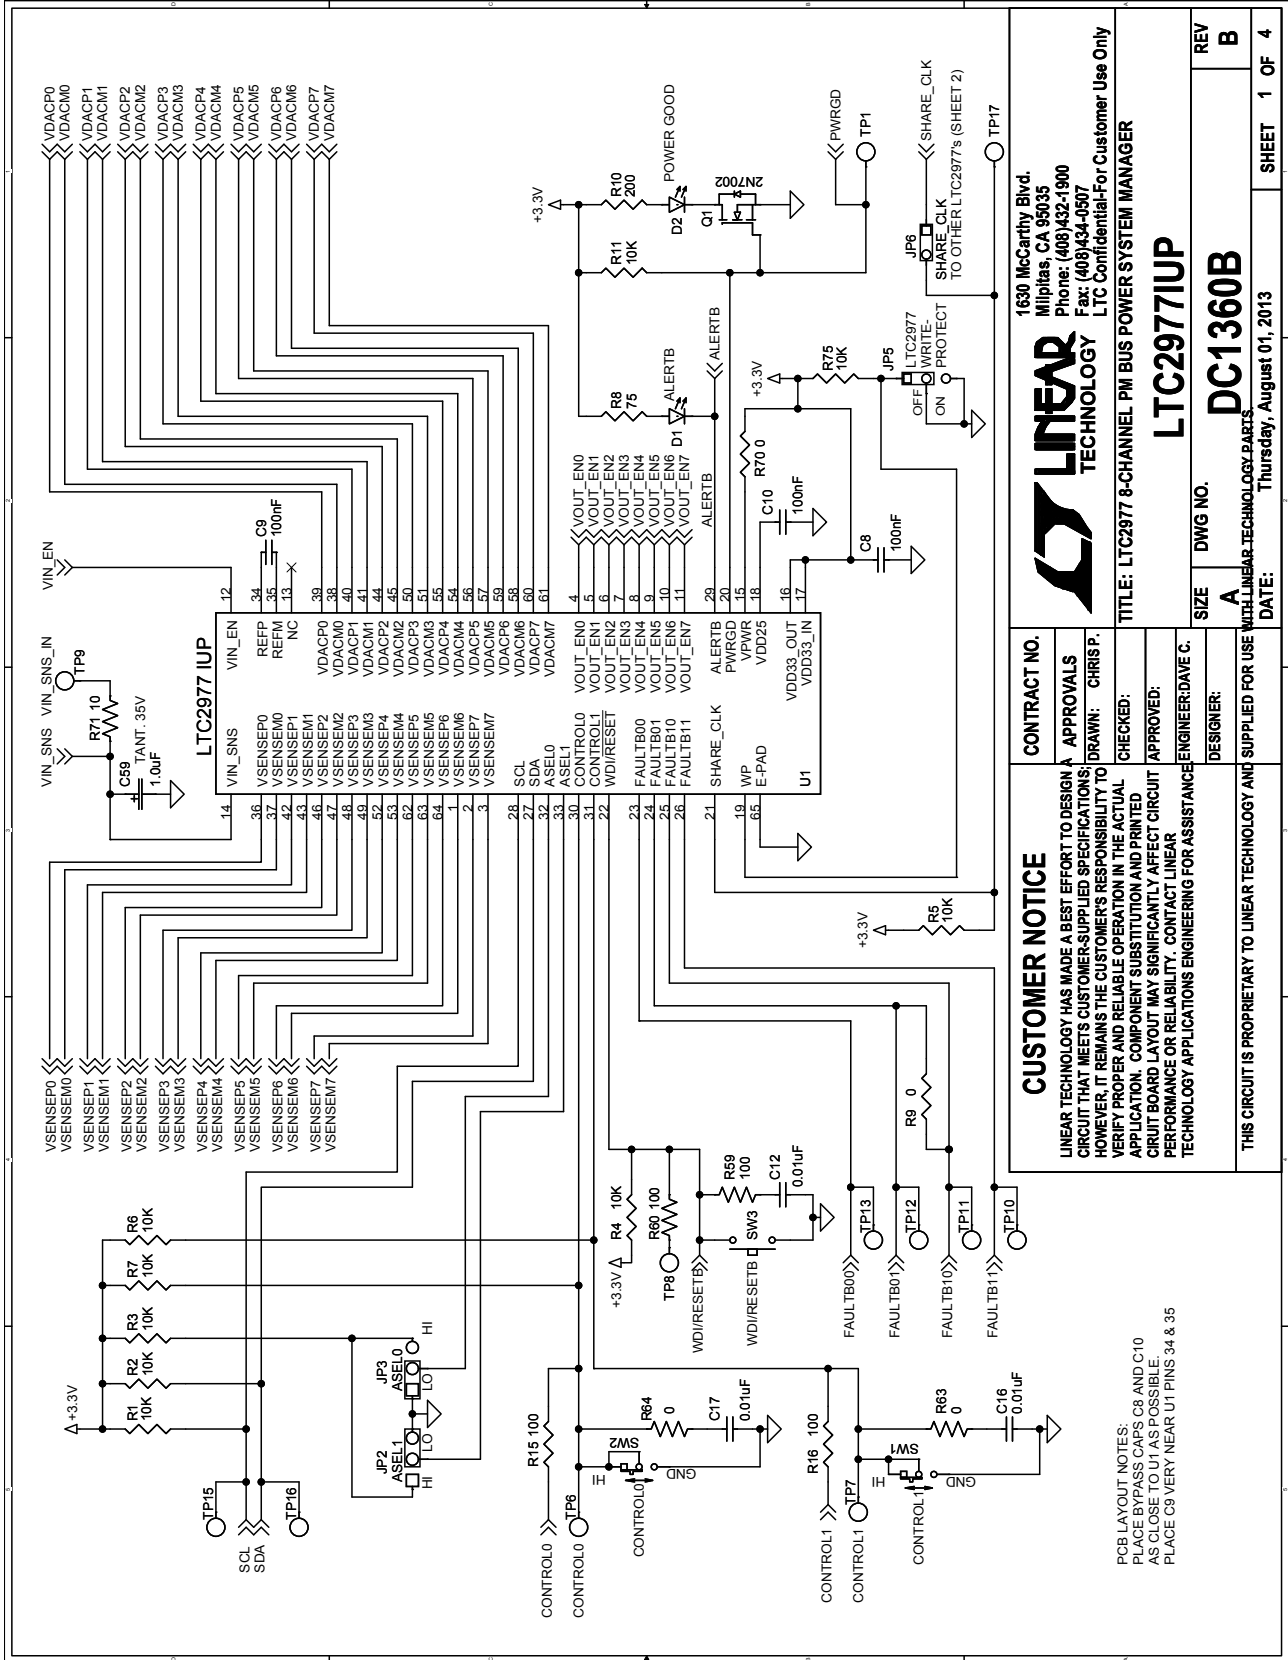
VDACP0
VDACM0
VDACP1
VDACM1
VDACP2
VDACM2
VDACP3
VDACM3
VDACP4
VDACM4
VDACP5
VDACM5
VDACP6
VDACM6
VDACP7
VDACM7

PWRGD
TP1
SHARE_CLK
SHARE_CLK TO OTHER LTC2977's (SHEET 2)
TP17
JP6

+3.3V
R10 200
POWER GOOD
D2
Q1
2N7002
R11 10K
R8 75
ALERTB
D1
ALERTB
+3.3V
R75 10K
JP5
LTC2977 WRITE-PROTECT
OFF
ON
R70 0
C10 100nF
C8 100nF

VIN_EN
C9 100nF
VIN_SNS
VIN_SNS_IN
TP9
R71 10
C59 1.0uF
TANT. 35V

LTC2977 IUP
U1

| Pin | Name | Name | Pin |
|---|---|---|---|
| 14 | VIN_SNS | VIN_EN | 12 |
| | | REFP | 34 |
| | | REFM | 35 |
| | | NC | 13 |
| 36 | VSENSEP0 | VDACP0 | 39 |
| 37 | VSENSEM0 | VDACM0 | 38 |
| 42 | VSENSEP1 | VDACP1 | 40 |
| 43 | VSENSEM1 | VDACM1 | 41 |
| 46 | VSENSEP2 | VDACP2 | 44 |
| 47 | VSENSEM2 | VDACM2 | 45 |
| 48 | VSENSEP3 | VDACP3 | 50 |
| 49 | VSENSEM3 | VDACM3 | 51 |
| 52 | VSENSEP4 | VDACP4 | 54 |
| 53 | VSENSEM4 | VDACM4 | 55 |
| 62 | VSENSEP5 | VDACP5 | 56 |
| 63 | VSENSEM5 | VDACM5 | 57 |
| 64 | VSENSEP6 | VDACP6 | 59 |
| 1 | VSENSEM6 | VDACM6 | 58 |
| 2 | VSENSEP7 | VDACP7 | 60 |
| 3 | VSENSEM7 | VDACM7 | 61 |
| 28 | SCL | VOUT_EN0 | 4 |
| 27 | SDA | VOUT_EN1 | 5 |
| 32 | ASEL0 | VOUT_EN2 | 6 |
| 33 | ASEL1 | VOUT_EN3 | 7 |
| 30 | CONTROL0 | VOUT_EN4 | 8 |
| 31 | CONTROL1 | VOUT_EN5 | 9 |
| 22 | WDI/RESET | VOUT_EN6 | 10 |
| | | VOUT_EN7 | 11 |
| 23 | FAULTB00 | ALERTB | 29 |
| 24 | FAULTB01 | PWRGD | 20 |
| 25 | FAULTB10 | VPWR | 15 |
| 26 | FAULTB11 | VDD25 | 18 |
| 21 | SHARE_CLK | VDD33_OUT | 16 |
| 19 | WP | VDD33_IN | 17 |
| 65 | E-PAD | | |

VOUT_EN0
VOUT_EN1
VOUT_EN2
VOUT_EN3
VOUT_EN4
VOUT_EN5
VOUT_EN6
VOUT_EN7
ALERTB

+3.3V
R5 10K

VSENSEP0
VSENSEM0
VSENSEP1
VSENSEM1
VSENSEP2
VSENSEM2
VSENSEP3
VSENSEM3
VSENSEP4
VSENSEM4
VSENSEP5
VSENSEM5
VSENSEP6
VSENSEM6
VSENSEP7
VSENSEM7

+3.3V
R1 10K
R2 10K
R3 10K
R7 10K
R6 10K
JP2 ASEL1 HI LO
JP3 ASEL0 LO HI
TP15
TP16
SCL
SDA
R4 10K
+3.3V
R60 100
TP8
WDI/RESETB
R59 100
C12 0.01uF
SW3
WDI/RESETB
R9 0
TP13
TP12
TP11
TP10
FAULTB00
FAULTB01
FAULTB10
FAULTB11

R15 100
CONTROL0
TP6
CONTROL0
R64 0
C17 0.01uF
SW2
HI
GND
CONTROL0
R16 100
CONTROL1
TP7
CONTROL1
R63 0
C16 0.01uF
SW1
HI
GND
CONTROL1

PCB LAYOUT NOTES:
PLACE BYPASS CAPS C8 AND C10 AS CLOSE TO U1 AS POSSIBLE.
PLACE C9 VERY NEAR U1 PINS 34 & 35

CUSTOMER NOTICE
LINEAR TECHNOLOGY HAS MADE A BEST EFFORT TO DESIGN A CIRCUIT THAT MEETS CUSTOMER-SUPPLIED SPECIFICATIONS; HOWEVER, IT REMAINS THE CUSTOMER'S RESPONSIBILITY TO VERIFY PROPER AND RELIABLE OPERATION IN THE ACTUAL APPLICATION. COMPONENT SUBSTITUTION AND PRINTED CIRCUIT BOARD LAYOUT MAY SIGNIFICANTLY AFFECT CIRCUIT PERFORMANCE OR RELIABILITY. CONTACT LINEAR TECHNOLOGY APPLICATIONS ENGINEERING FOR ASSISTANCE.

THIS CIRCUIT IS PROPRIETARY TO LINEAR TECHNOLOGY AND SUPPLIED FOR USE WITH LINEAR TECHNOLOGY PARTS.

CONTRACT NO.
APPROVALS
DRAWN: CHRIS P.
CHECKED:
APPROVED:
ENGINEER: DAVE C.
DESIGNER:

LINEAR TECHNOLOGY
1630 McCarthy Blvd.
Milpitas, CA 95035
Phone: (408)432-1900
Fax: (408)434-0507
LTC Confidential-For Customer Use Only

TITLE: LTC2977 8-CHANNEL PM BUS POWER SYSTEM MANAGER
LTC2977IUP
SIZE A
DWG NO. DC1360B
REV B
DATE: Thursday, August 01, 2013
SHEET 1 OF 4